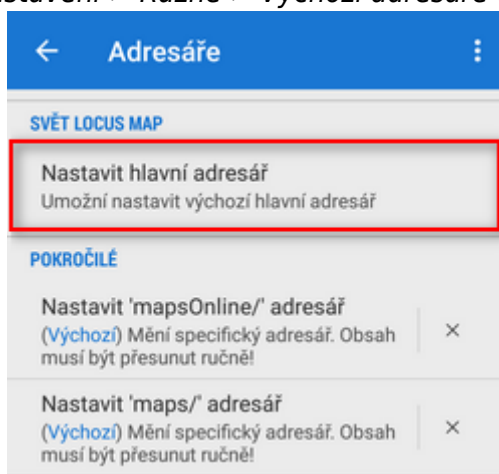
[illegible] > Různé > Výchozí adresáře

Adresáře

SVĚT LOCUS MAP

Nastavit hlavní adresář
Umožní nastavit výchozí hlavní adresář

POKROČILÉ

Nastavit 'mapsOnline/' adresář
(Výchozí) Mění specifický adresář. Obsah musí být přesunut ručně!

Nastavit 'maps/' adresář
(Výchozí) Mění specifický adresář. Obsah musí být přesunut ručně!